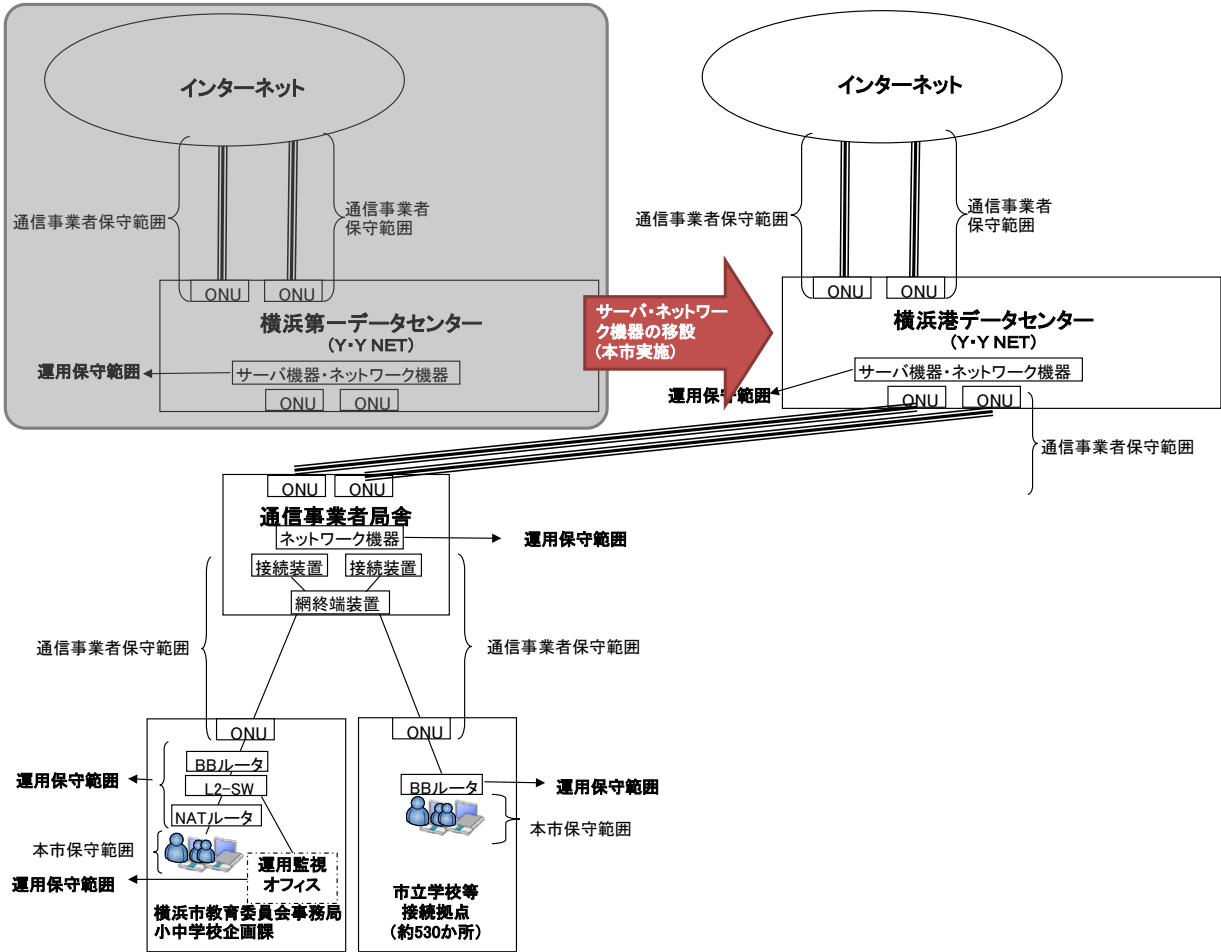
インターネット

通信事業者保守範囲

通信事業者保守範囲

ONU ONU

横浜第一データセンター
（Y･Y NET）

運用保守範囲

サーバ機器・ネットワーク機器

ONU ONU

サーバ・ネットワーク機器の移設（本市実施）

インターネット

通信事業者保守範囲

通信事業者保守範囲

ONU ONU

横浜港データセンター
（Y･Y NET）

サーバ機器・ネットワーク機器

運用保守範囲

ONU ONU

通信事業者保守範囲

ONU ONU

通信事業者局舎

ネットワーク機器

運用保守範囲

接続装置 接続装置

網終端装置

通信事業者保守範囲

通信事業者保守範囲

ONU

BBルータ

運用保守範囲

L2-SW

NATルータ

本市保守範囲

運用監視オフィス

運用保守範囲

横浜市教育委員会事務局
小中学校企画課

ONU

BBルータ

運用保守範囲

本市保守範囲

市立学校等
接続拠点
（約530か所）